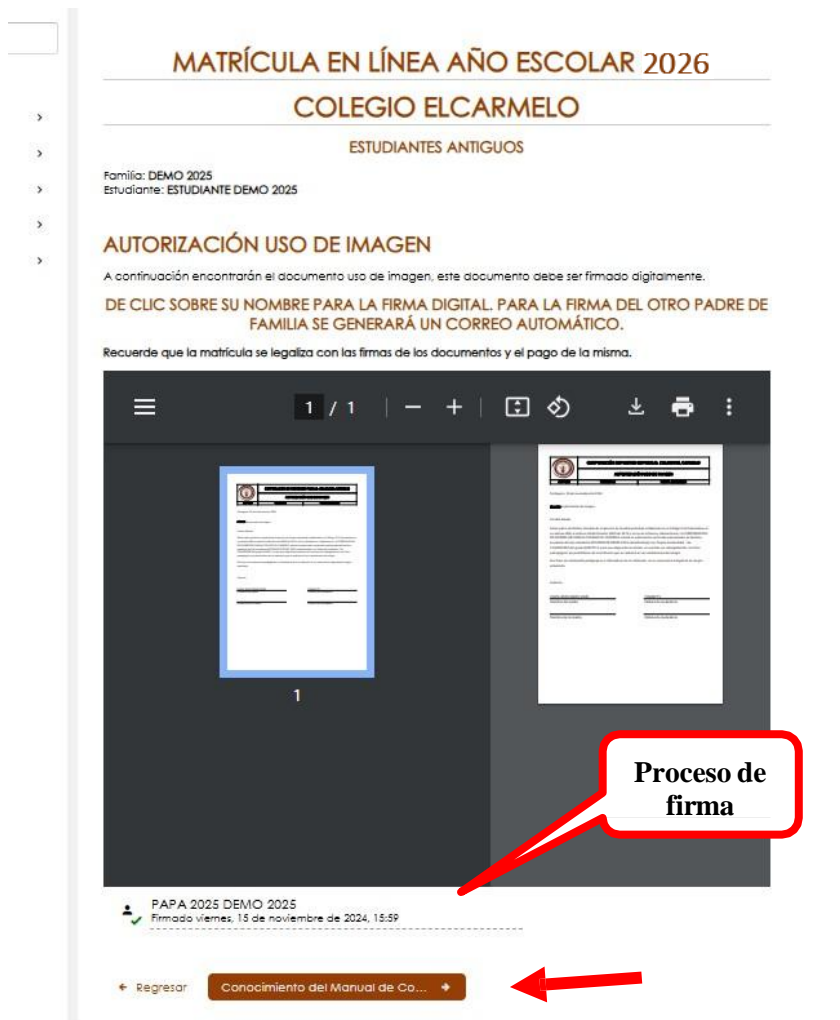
MATRÍCULA EN LÍNEA AÑO ESCOLAR 2026

COLEGIO ELCARMELO

ESTUDIANTES ANTIGUOS

Familia: DEMO 2025
Estudiante: ESTUDIANTE DEMO 2025

AUTORIZACIÓN USO DE IMAGEN

A continuación encontrarán el documento uso de imagen, este documento debe ser firmado digitalmente.

DE CLIC SOBRE SU NOMBRE PARA LA FIRMA DIGITAL. PARA LA FIRMA DEL OTRO PADRE DE FAMILIA SE GENERARÁ UN CORREO AUTOMÁTICO.

Recuerde que la matrícula se legaliza con las firmas de los documentos y el pago de la misma.

1 / 1

1

Proceso de firma

PAPA 2025 DEMO 2025
Firmado viernes, 15 de noviembre de 2024, 15:59

← Regresar

Conocimiento del Manual de Co... →